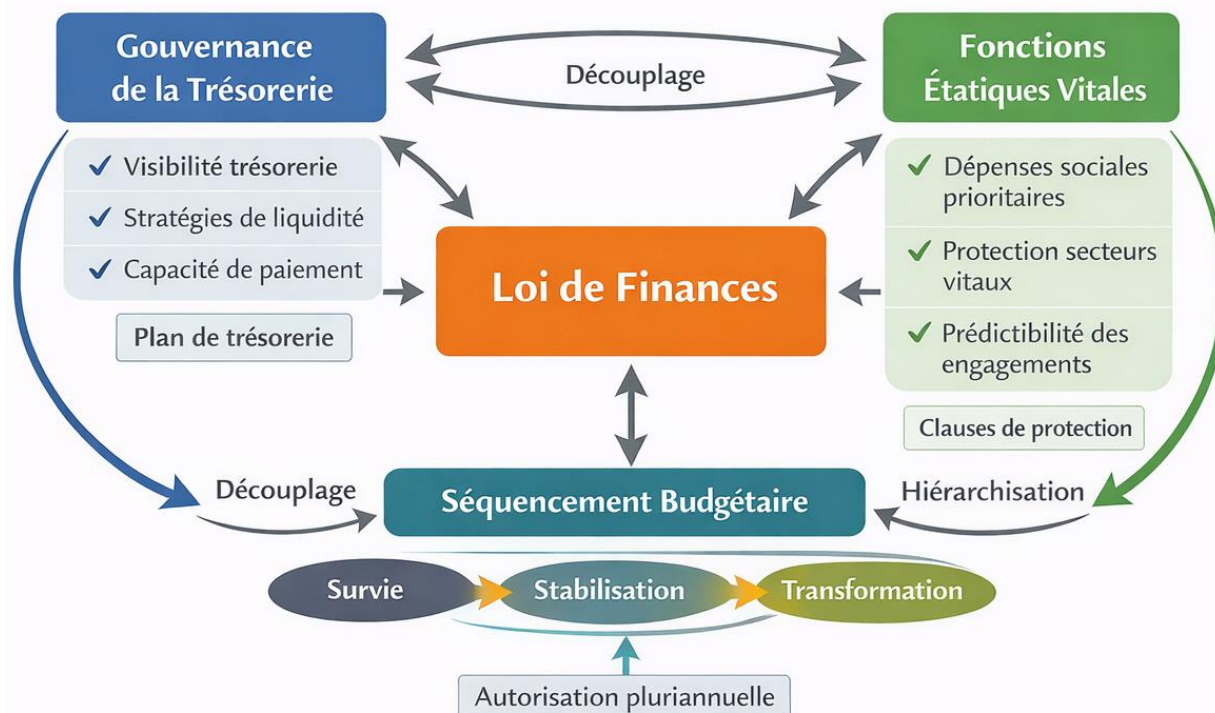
Gouvernance de la Trésorerie

Découplage

Fonctions Étatiques Vitales

✔ Visibilité trésorerie
✔ Stratégies de liquidité
✔ Capacité de paiement

Plan de trésorerie

Loi de Finances

✔ Dépenses sociales prioritaires
✔ Protection secteurs vitaux
✔ Prédictibilité des engagements

Clauses de protection

Découplage

Séquencement Budgétaire

Hiérarchisation

Survie

Stabilisation

Transformation

Autorisation pluriannuelle